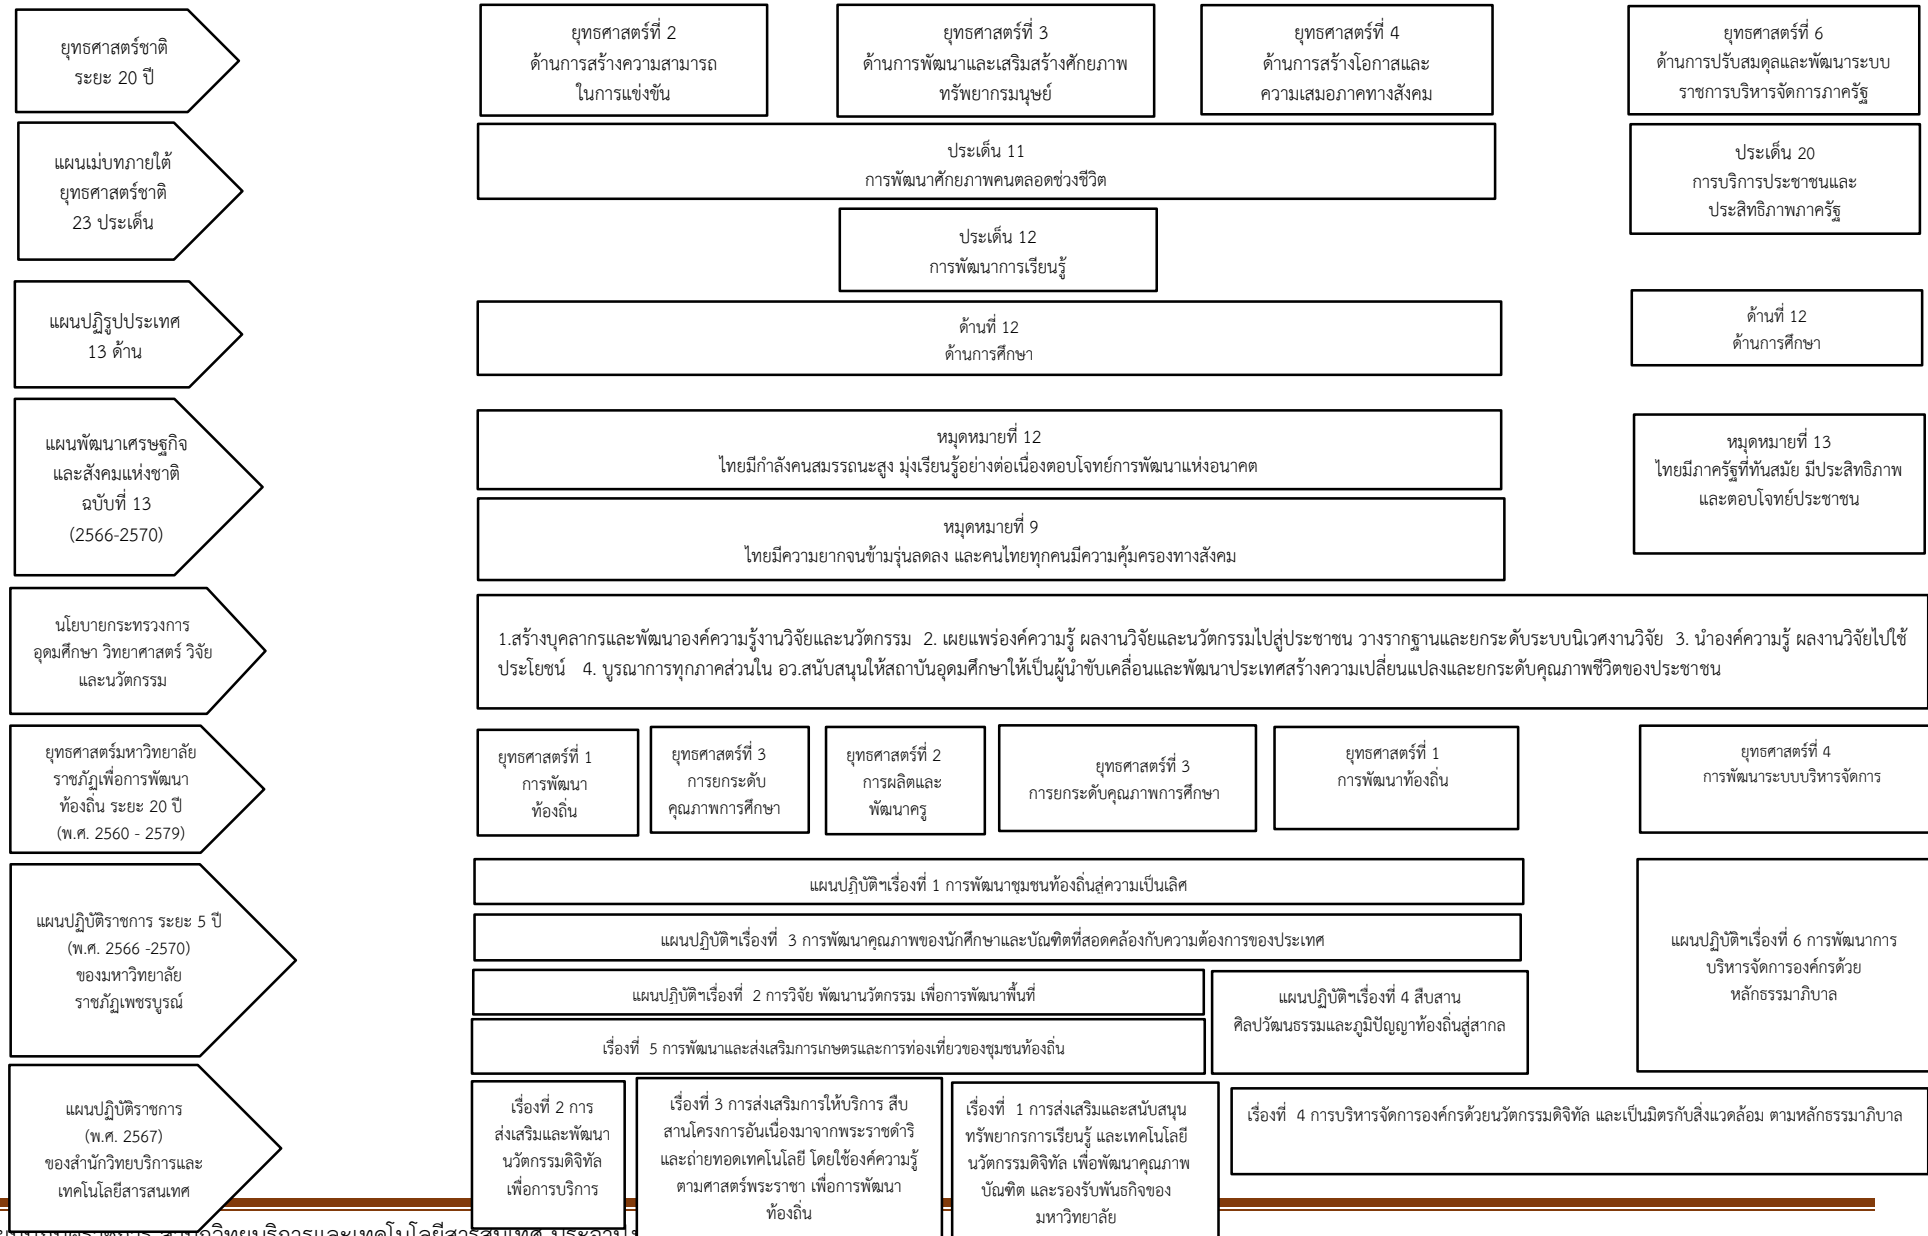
ยุทธศาสตร์ชาติ ระยะ 20 ปี

ยุทธศาสตร์ที่ 2 ด้านการสร้างความสามารถในการแข่งขัน

ยุทธศาสตร์ที่ 3 ด้านการพัฒนาและเสริมสร้างศักยภาพทรัพยากรมนุษย์

ยุทธศาสตร์ที่ 4 ด้านการสร้างโอกาสและความเสมอภาคทางสังคม

ยุทธศาสตร์ที่ 6 ด้านการปรับสมดุลและพัฒนาระบบราชการบริหารจัดการภาครัฐ

แผนแม่บทภายใต้ยุทธศาสตร์ชาติ 23 ประเด็น

ประเด็น 11 การพัฒนาศักยภาพคนตลอดช่วงชีวิต

ประเด็น 20 การบริการประชาชนและประสิทธิภาพภาครัฐ

ประเด็น 12 การพัฒนาการเรียนรู้

แผนปฏิรูปประเทศ 13 ด้าน

ด้านที่ 12 ด้านการศึกษา

ด้านที่ 12 ด้านการศึกษา

แผนพัฒนาเศรษฐกิจและสังคมแห่งชาติ ฉบับที่ 13 (2566-2570)

หมุดหมายที่ 12 ไทยมีกำลังคนสมรรถนะสูง มุ่งเรียนรู้อย่างต่อเนื่องตอบโจทย์การพัฒนาแห่งอนาคต

หมุดหมายที่ 13 ไทยมีภาครัฐที่ทันสมัย มีประสิทธิภาพ และตอบโจทย์ประชาชน

หมุดหมายที่ 9 ไทยมีความยากจนข้ามรุ่นลดลง และคนไทยทุกคนมีความคุ้มครองทางสังคม

นโยบายกระทรวงการอุดมศึกษา วิทยาศาสตร์ วิจัย และนวัตกรรม

1.สร้างบุคลากรและพัฒนาองค์ความรู้งานวิจัยและนวัตกรรม 2. เผยแพร่องค์ความรู้ ผลงานวิจัยและนวัตกรรมไปสู่ประชาชน วางรากฐานและยกระดับระบบนิเวศงานวิจัย 3. นำองค์ความรู้ ผลงานวิจัยไปใช้ประโยชน์ 4. บูรณาการทุกภาคส่วนใน อว.สนับสนุนให้สถาบันอุดมศึกษาให้เป็นผู้นำขับเคลื่อนและพัฒนาประเทศสร้างความเปลี่ยนแปลงและยกระดับคุณภาพชีวิตของประชาชน

ยุทธศาสตร์มหาวิทยาลัยราชภัฏเพื่อการพัฒนาท้องถิ่น ระยะ 20 ปี (พ.ศ. 2560 - 2579)

ยุทธศาสตร์ที่ 1 การพัฒนาท้องถิ่น

ยุทธศาสตร์ที่ 3 การยกระดับคุณภาพการศึกษา

ยุทธศาสตร์ที่ 2 การผลิตและพัฒนาครู

ยุทธศาสตร์ที่ 3 การยกระดับคุณภาพการศึกษา

ยุทธศาสตร์ที่ 1 การพัฒนาท้องถิ่น

ยุทธศาสตร์ที่ 4 การพัฒนาระบบบริหารจัดการ

แผนปฏิบัติราชการ ระยะ 5 ปี (พ.ศ. 2566 -2570) ของมหาวิทยาลัยราชภัฏเพชรบูรณ์

แผนปฏิบัติฯเรื่องที่ 1 การพัฒนาชุมชนท้องถิ่นสู่ความเป็นเลิศ

แผนปฏิบัติฯเรื่องที่ 3 การพัฒนาคุณภาพของนักศึกษาและบัณฑิตที่สอดคล้องกับความต้องการของประเทศ

แผนปฏิบัติฯเรื่องที่ 6 การพัฒนาการบริหารจัดการองค์กรด้วยหลักธรรมาภิบาล

แผนปฏิบัติฯเรื่องที่ 2 การวิจัย พัฒนานวัตกรรม เพื่อการพัฒนาพื้นที่

แผนปฏิบัติฯเรื่องที่ 4 สืบสานศิลปวัฒนธรรมและภูมิปัญญาท้องถิ่นสู่สากล

เรื่องที่ 5 การพัฒนาและส่งเสริมการเกษตรและการท่องเที่ยวของชุมชนท้องถิ่น

แผนปฏิบัติราชการ (พ.ศ. 2567) ของสำนักวิทยบริการและเทคโนโลยีสารสนเทศ

เรื่องที่ 2 การส่งเสริมและพัฒนานวัตกรรมดิจิทัลเพื่อการบริการ

เรื่องที่ 3 การส่งเสริมการให้บริการ สืบสานโครงการอันเนื่องมาจากพระราชดำริ และถ่ายทอดเทคโนโลยี โดยใช้องค์ความรู้ตามศาสตร์พระราชา เพื่อการพัฒนาท้องถิ่น

เรื่องที่ 1 การส่งเสริมและสนับสนุนทรัพยากรการเรียนรู้ และเทคโนโลยีนวัตกรรมดิจิทัล เพื่อพัฒนาคุณภาพบัณฑิต และรองรับพันธกิจของมหาวิทยาลัย

เรื่องที่ 4 การบริหารจัดการองค์กรด้วยนวัตกรรมดิจิทัล และเป็นมิตรกับสิ่งแวดล้อม ตามหลักธรรมาภิบาล

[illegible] สำนักวิทยบริการและเทคโนโลยีสารสนเทศ ประจำปี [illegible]